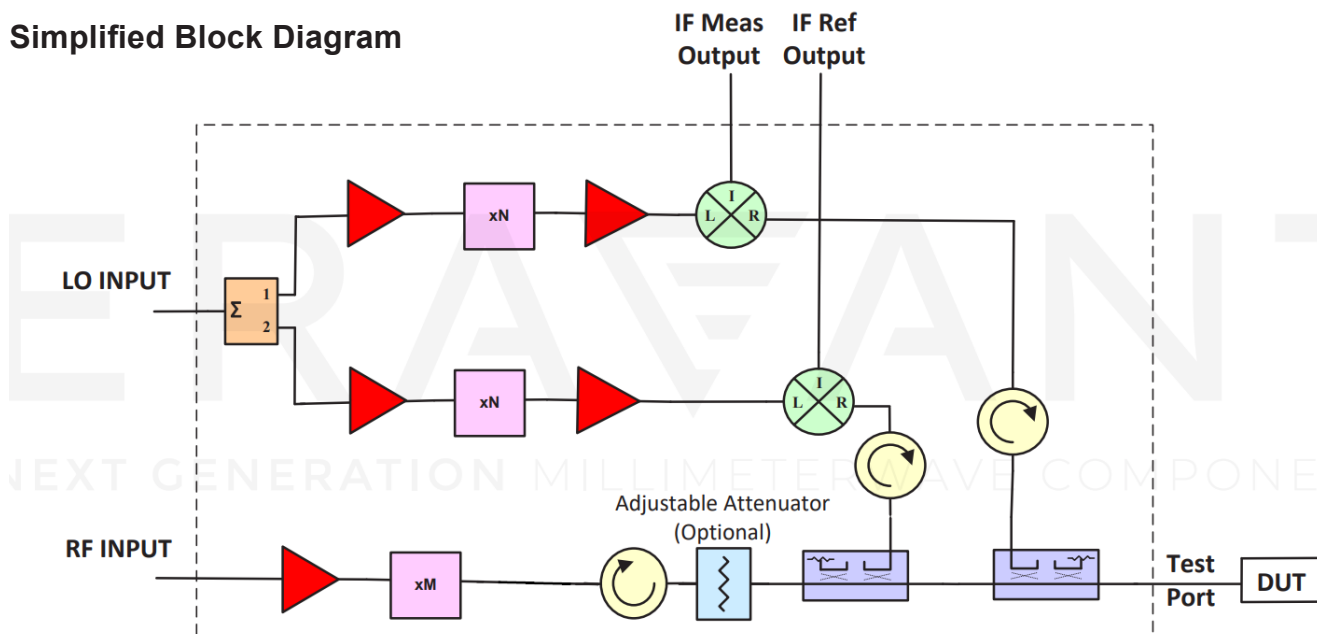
Simplified Block Diagram

IF Meas Output

IF Ref Output

LO INPUT

Σ
1
2

xN

I
L
R

xN

I
L
R

ERAVANT
NEXT GENERATION MILLIMETER WAVE COMPONE

Adjustable Attenuator (Optional)

RF INPUT

xM

Test Port

DUT